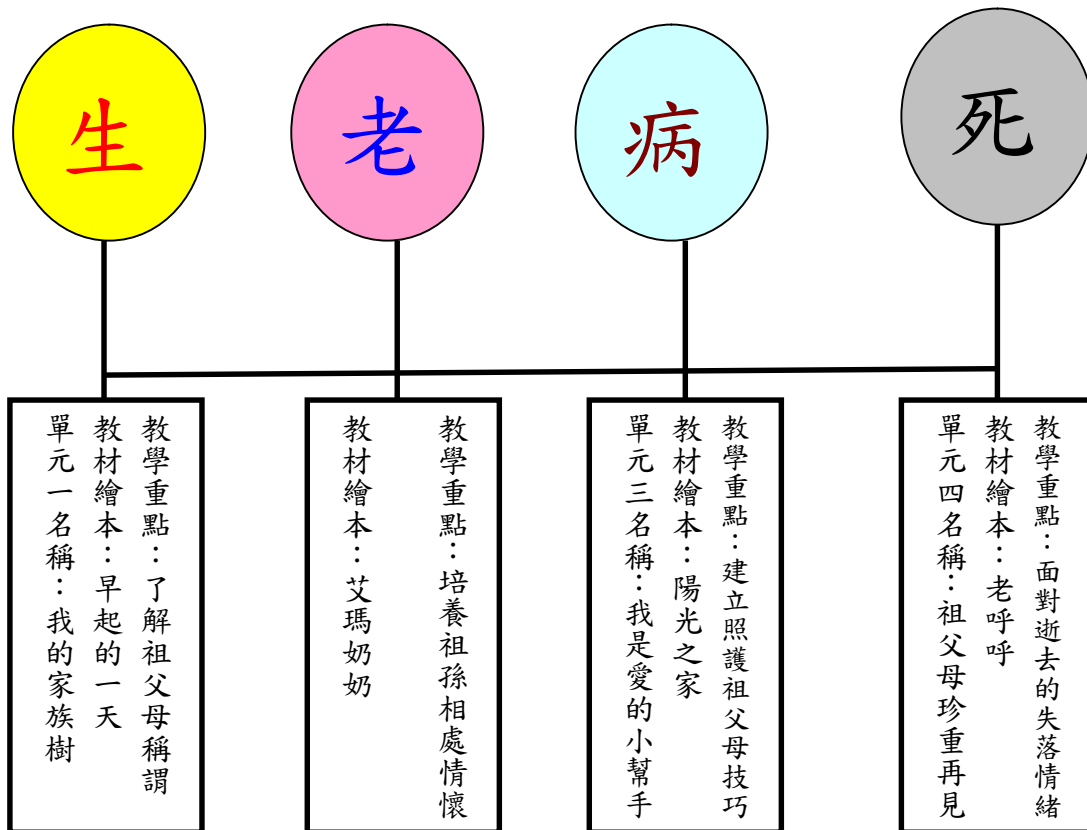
生

老

病

死

教學重點：了解祖父母稱謂
教材繪本：早起的一天
單元一名稱：我的家族樹

教學重點：培養祖孫相處情懷
教材繪本：艾瑪奶奶

教學重點：建立照護祖父母技巧
教材繪本：陽光之家
單元三名稱：我是愛的小幫手

教學重點：面對逝去的失落情緒
教材繪本：老呼呼
單元四名稱：祖父母珍重再見